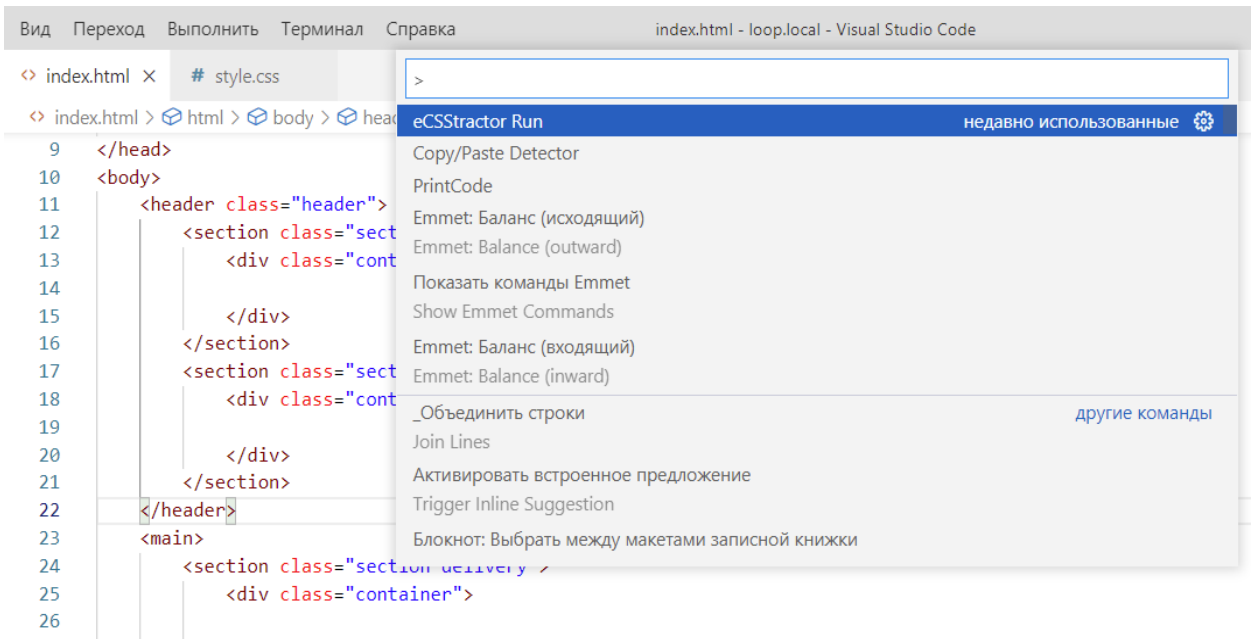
Вид Переход Выполнить Терминал Справка index.html - loop.local - Visual Studio Code

<> index.html × # style.css

<> index.html > html > body > head

>

eCSStractor Run недавно использованные
Copy/Paste Detector
PrintCode
Emmet: Баланс (исходящий)
Emmet: Balance (outward)
Показать команды Emmet
Show Emmet Commands
Emmet: Баланс (входящий)
Emmet: Balance (inward)
_Объединить строки другие команды
Join Lines
Активировать встроенное предложение
Trigger Inline Suggestion
Блокнот: Выбрать между макетами записной книжки

9 </head>
10 <body>
11 <header class="header">
12 <section class="sect
13 <div class="cont
14
15 </div>
16 </section>
17 <section class="sect
18 <div class="cont
19
20 </div>
21 </section>
22 </header>
23 <main>
24 <section class="section delivery">
25 <div class="container">
26